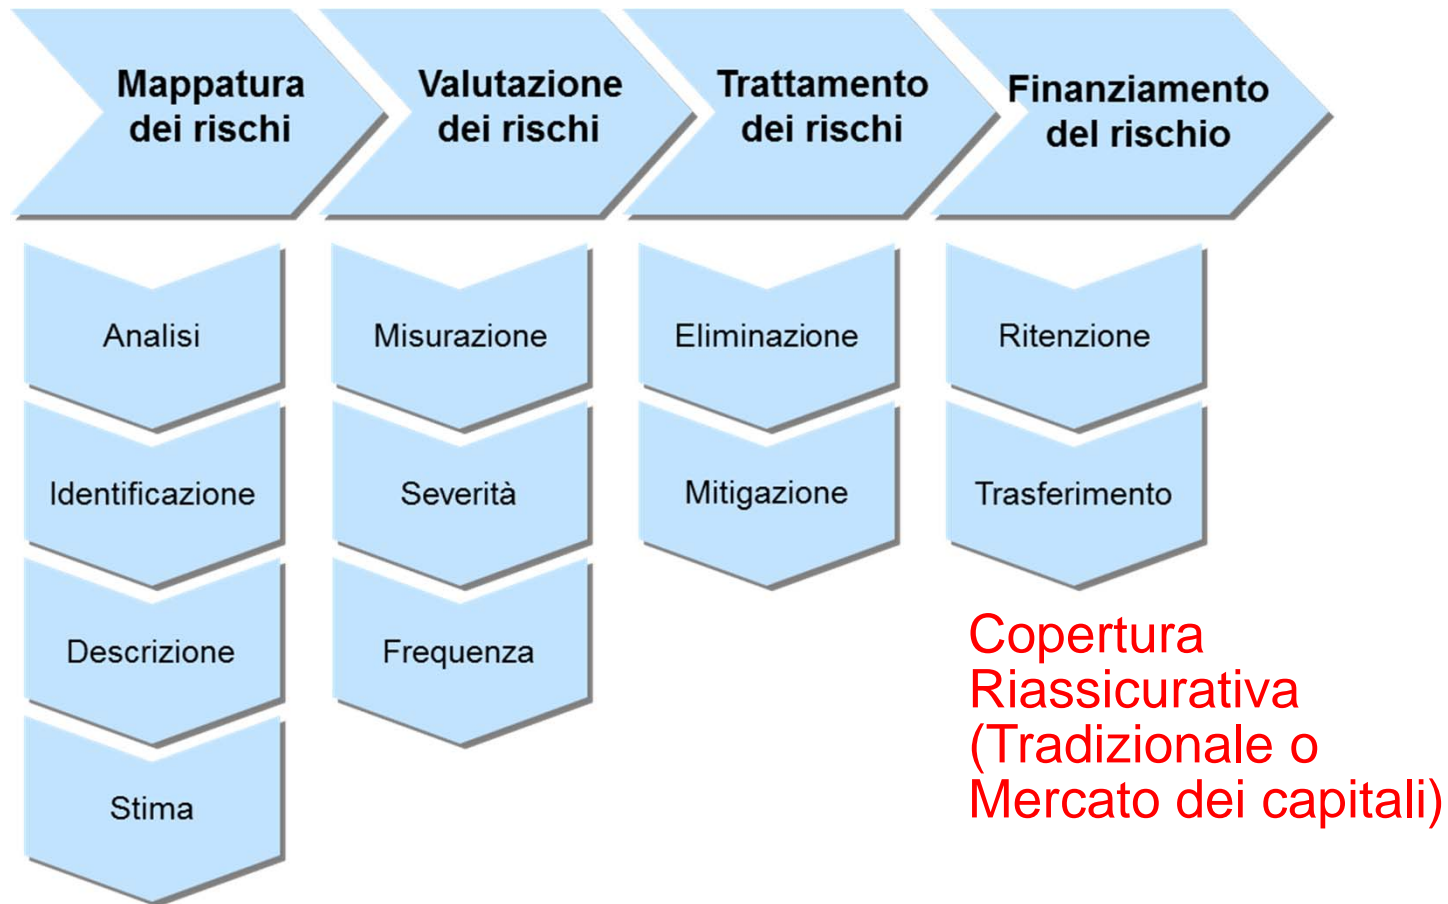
Mappatura dei rischi

Valutazione dei rischi

Trattamento dei rischi

Finanziamento del rischio

Analisi

Identificazione

Descrizione

Stima

Misurazione

Severità

Frequenza

Eliminazione

Mitigazione

Ritenzione

Trasferimento

Copertura Riassicurativa (Tradizionale o Mercato dei capitali)